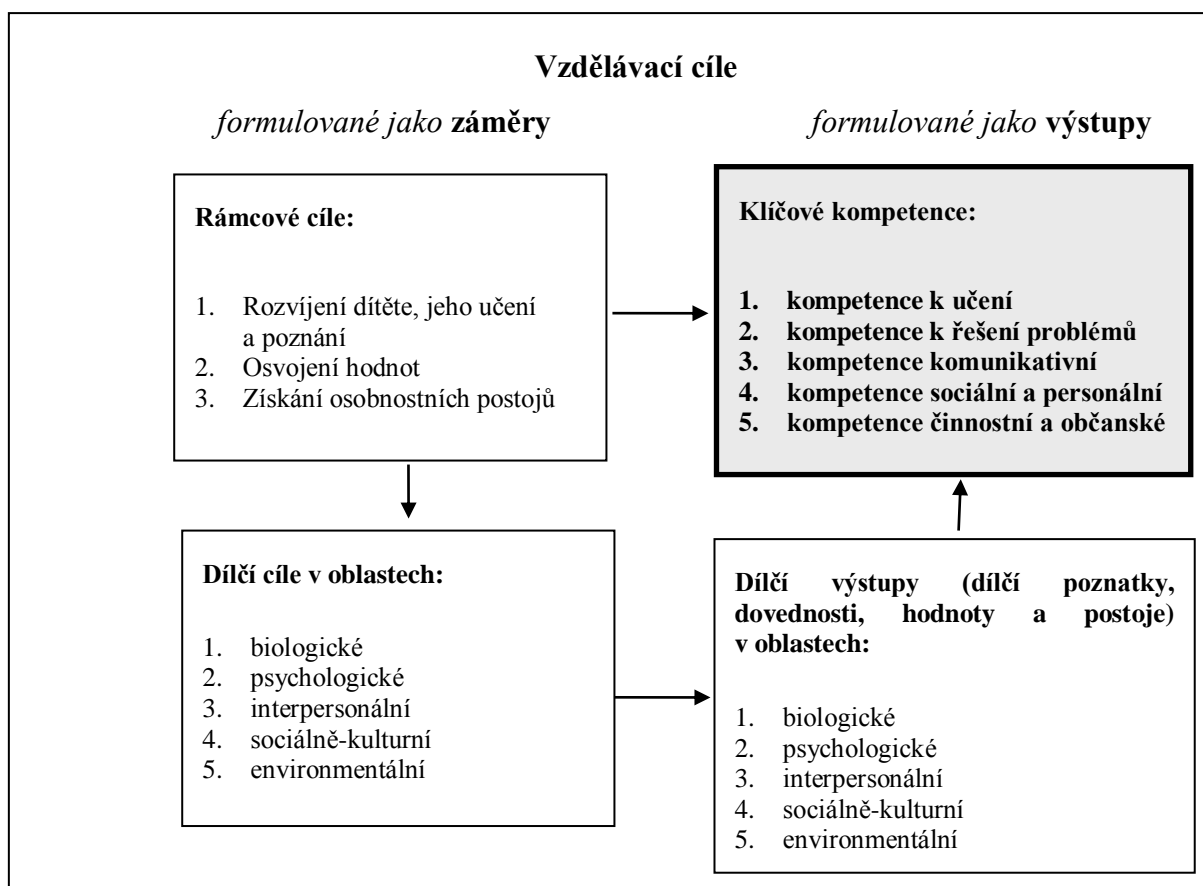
**Vzdělávací cíle**

*formulované jako* **záměry**

*formulované jako* **výstupy**

**Rámcové cíle:**

1. Rozvíjení dítěte, jeho učení a poznání
2. Osvojení hodnot
3. Získání osobnostních postojů

**Klíčové kompetence:**

1. **kompetence k učení**
2. **kompetence k řešení problémů**
3. **kompetence komunikativní**
4. **kompetence sociální a personální**
5. **kompetence činnostní a občanské**

**Dílčí cíle v oblastech:**

1. biologické
2. psychologické
3. interpersonální
4. sociálně-kulturní
5. environmentální

**Dílčí výstupy (dílčí poznatky, dovednosti, hodnoty a postoje) v oblastech:**

1. biologické
2. psychologické
3. interpersonální
4. sociálně-kulturní
5. environmentální